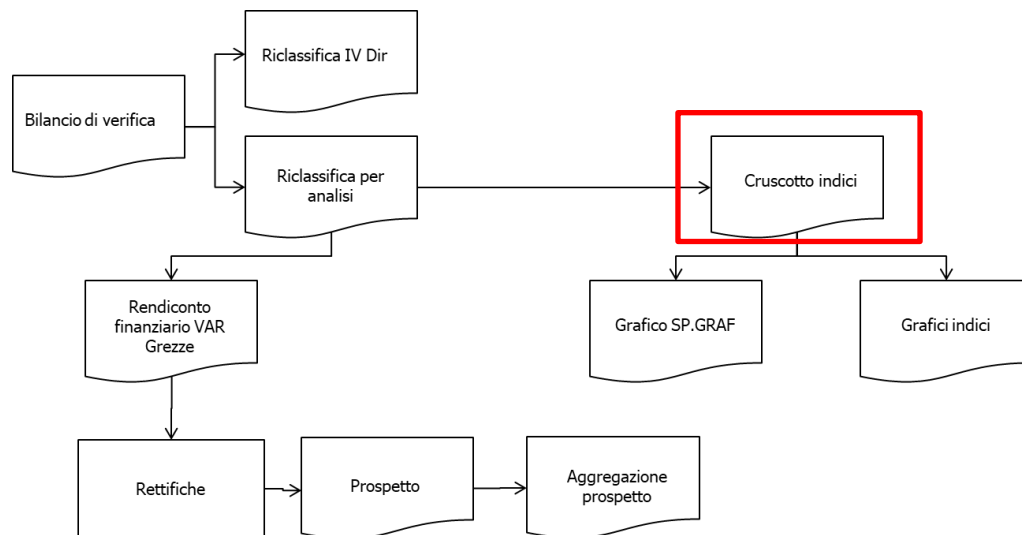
Riclassifica IV Dir

Bilancio di verifica

Riclassifica per analisi

Cruscotto indici

Rendiconto finanziario VAR Grezze

Grafico SP.GRAF

Grafici indici

Rettifiche

Prospetto

Aggregazione prospetto